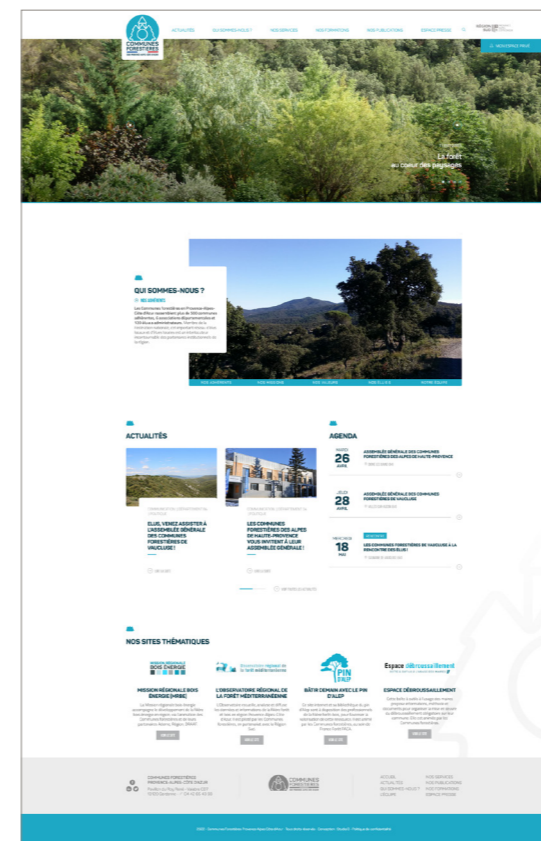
COMMUNES FORESTIÈRES

ACTUALITÉS QUI SOMMES-NOUS ? NOS SERVICES NOS FORMATIONS NOS PUBLICATIONS ESPACE PRESSE

ESPACE PRIVÉ

La forêt au cœur des paysages

QUI SOMMES-NOUS ?

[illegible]

NOS ADHÉRENTS NOS MISSIONS NOS VALEURS NOS ÉLUS NOTRE ÉQUIPE

ACTUALITÉS

ÉLUS, VENEZ ASSISTER À L'ASSEMBLÉE GÉNÉRALE DES COMMUNES FORESTIÈRES DE VAUCLUSE !

LES COMMUNES FORESTIÈRES DES ALPES DE HAUTE-PROVENCE VOUS INVITENT À LEUR ASSEMBLÉE GÉNÉRALE !

LIRE PLUS

LIRE PLUS

VOIR TOUTES LES ACTUALITÉS

AGENDA

MARDI 26 AVRIL
ASSEMBLÉE GÉNÉRALE DES COMMUNES FORESTIÈRES DES ALPES DE HAUTE-PROVENCE

JEUDI 28 AVRIL
ASSEMBLÉE GÉNÉRALE DES COMMUNES FORESTIÈRES DE VAUCLUSE

MERCREDI 18 MAI
LES COMMUNES FORESTIÈRES DE VAUCLUSE À LA RENCONTRE DES ÉLUS !

NOS SITES THÉMATIQUES

MISSION RÉGIONALE BOIS ÉNERGIE (MRBE)

L'OBSERVATOIRE RÉGIONAL DE LA FORÊT MÉDITERRANÉENNE

BÂTIR DEMAIN AVEC LE PIN D'ALEP

ESPACE DÉBROUSSAILLEMENT

VOIR SITE

VOIR SITE

VOIR SITE

VOIR SITE

COMMUNES FORESTIÈRES PROVENCE-ALPES-CÔTE D'AZUR

COMMUNES FORESTIÈRES

ACCUEIL
ACTUALITÉS
QUI SOMMES-NOUS ?
AGENDA

NOS SERVICES
NOS PUBLICATIONS
NOS FORMATIONS
ESPACE PRESSE

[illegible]